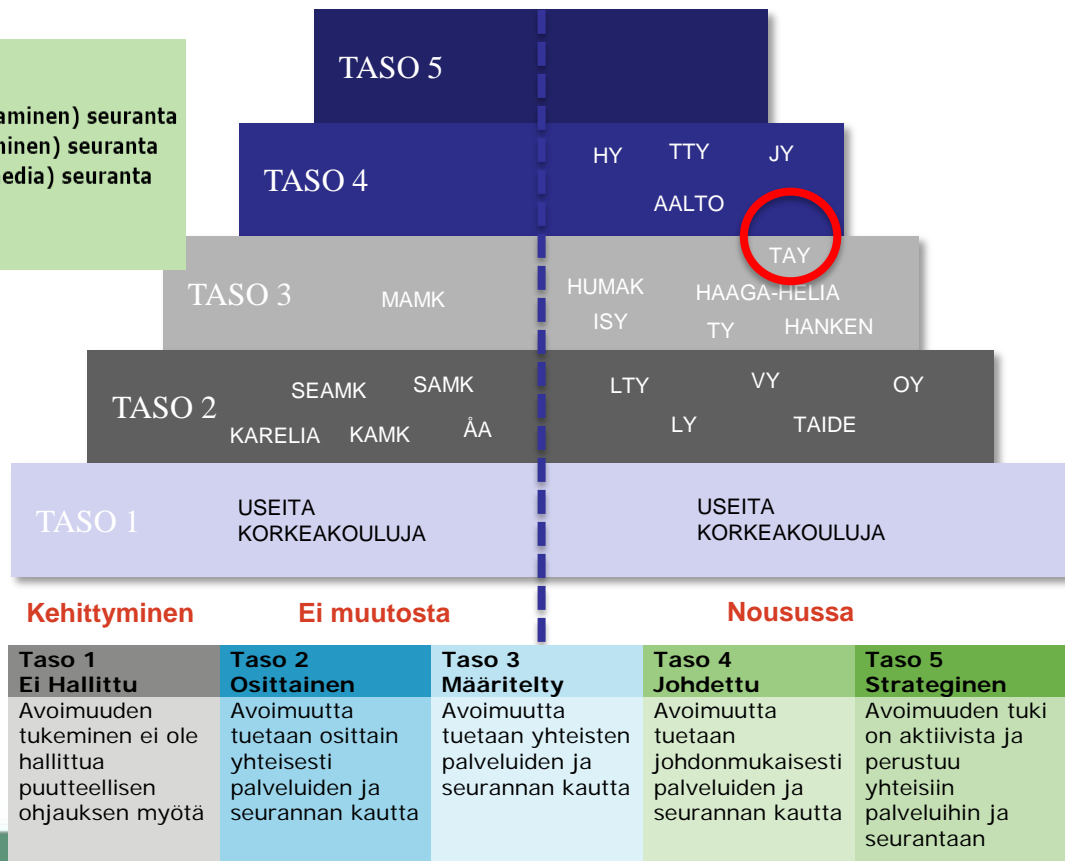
aaminen) seuranta
minen) seuranta
edia) seuranta

TASO 5

TASO 4
HY TTY JY
AALTO

TASO 3 MAMK
TAY
HUMAK HAAGA-HELIA
ISY TY HANKEN

TASO 2 SEAMK SAMK
KARELIA KAMK ÅA
LTY VY OY
LY TAIDE

TASO 1 USEITA KORKEAKOULUJA
USEITA KORKEAKOULUJA

Kehittyminen Ei muutosta Nousussa

| Taso 1 Ei Hallittu | Taso 2 Osittainen | Taso 3 Määritelty | Taso 4 Johdettu | Taso 5 Strateginen |
|---|---|---|---|---|
| Avoimuuden tukeminen ei ole hallittua puutteellisen ohjauksen myötä | Avoimuutta tuetaan osittain yhteisesti palveluiden ja seurannan kautta | Avoimuutta tuetaan yhteisten palveluiden ja seurannan kautta | Avoimuutta tuetaan johdonmukaisesti palveluiden ja seurannan kautta | Avoimuuden tuki on aktiivista ja perustuu yhteisiin palveluihin ja seurantaan |